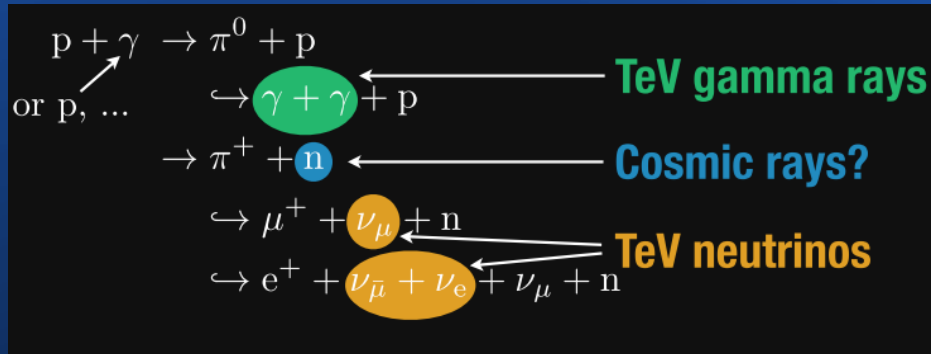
$p + \gamma \rightarrow \pi^0 + p$

or p, ...

$\hookrightarrow \gamma + \gamma + p$

TeV gamma rays

$\rightarrow \pi^+ + n$

Cosmic rays?

$\hookrightarrow \mu^+ + \nu_\mu + n$

TeV neutrinos

$\hookrightarrow e^+ + \nu_{\bar{\mu}} + \nu_e + \nu_\mu + n$